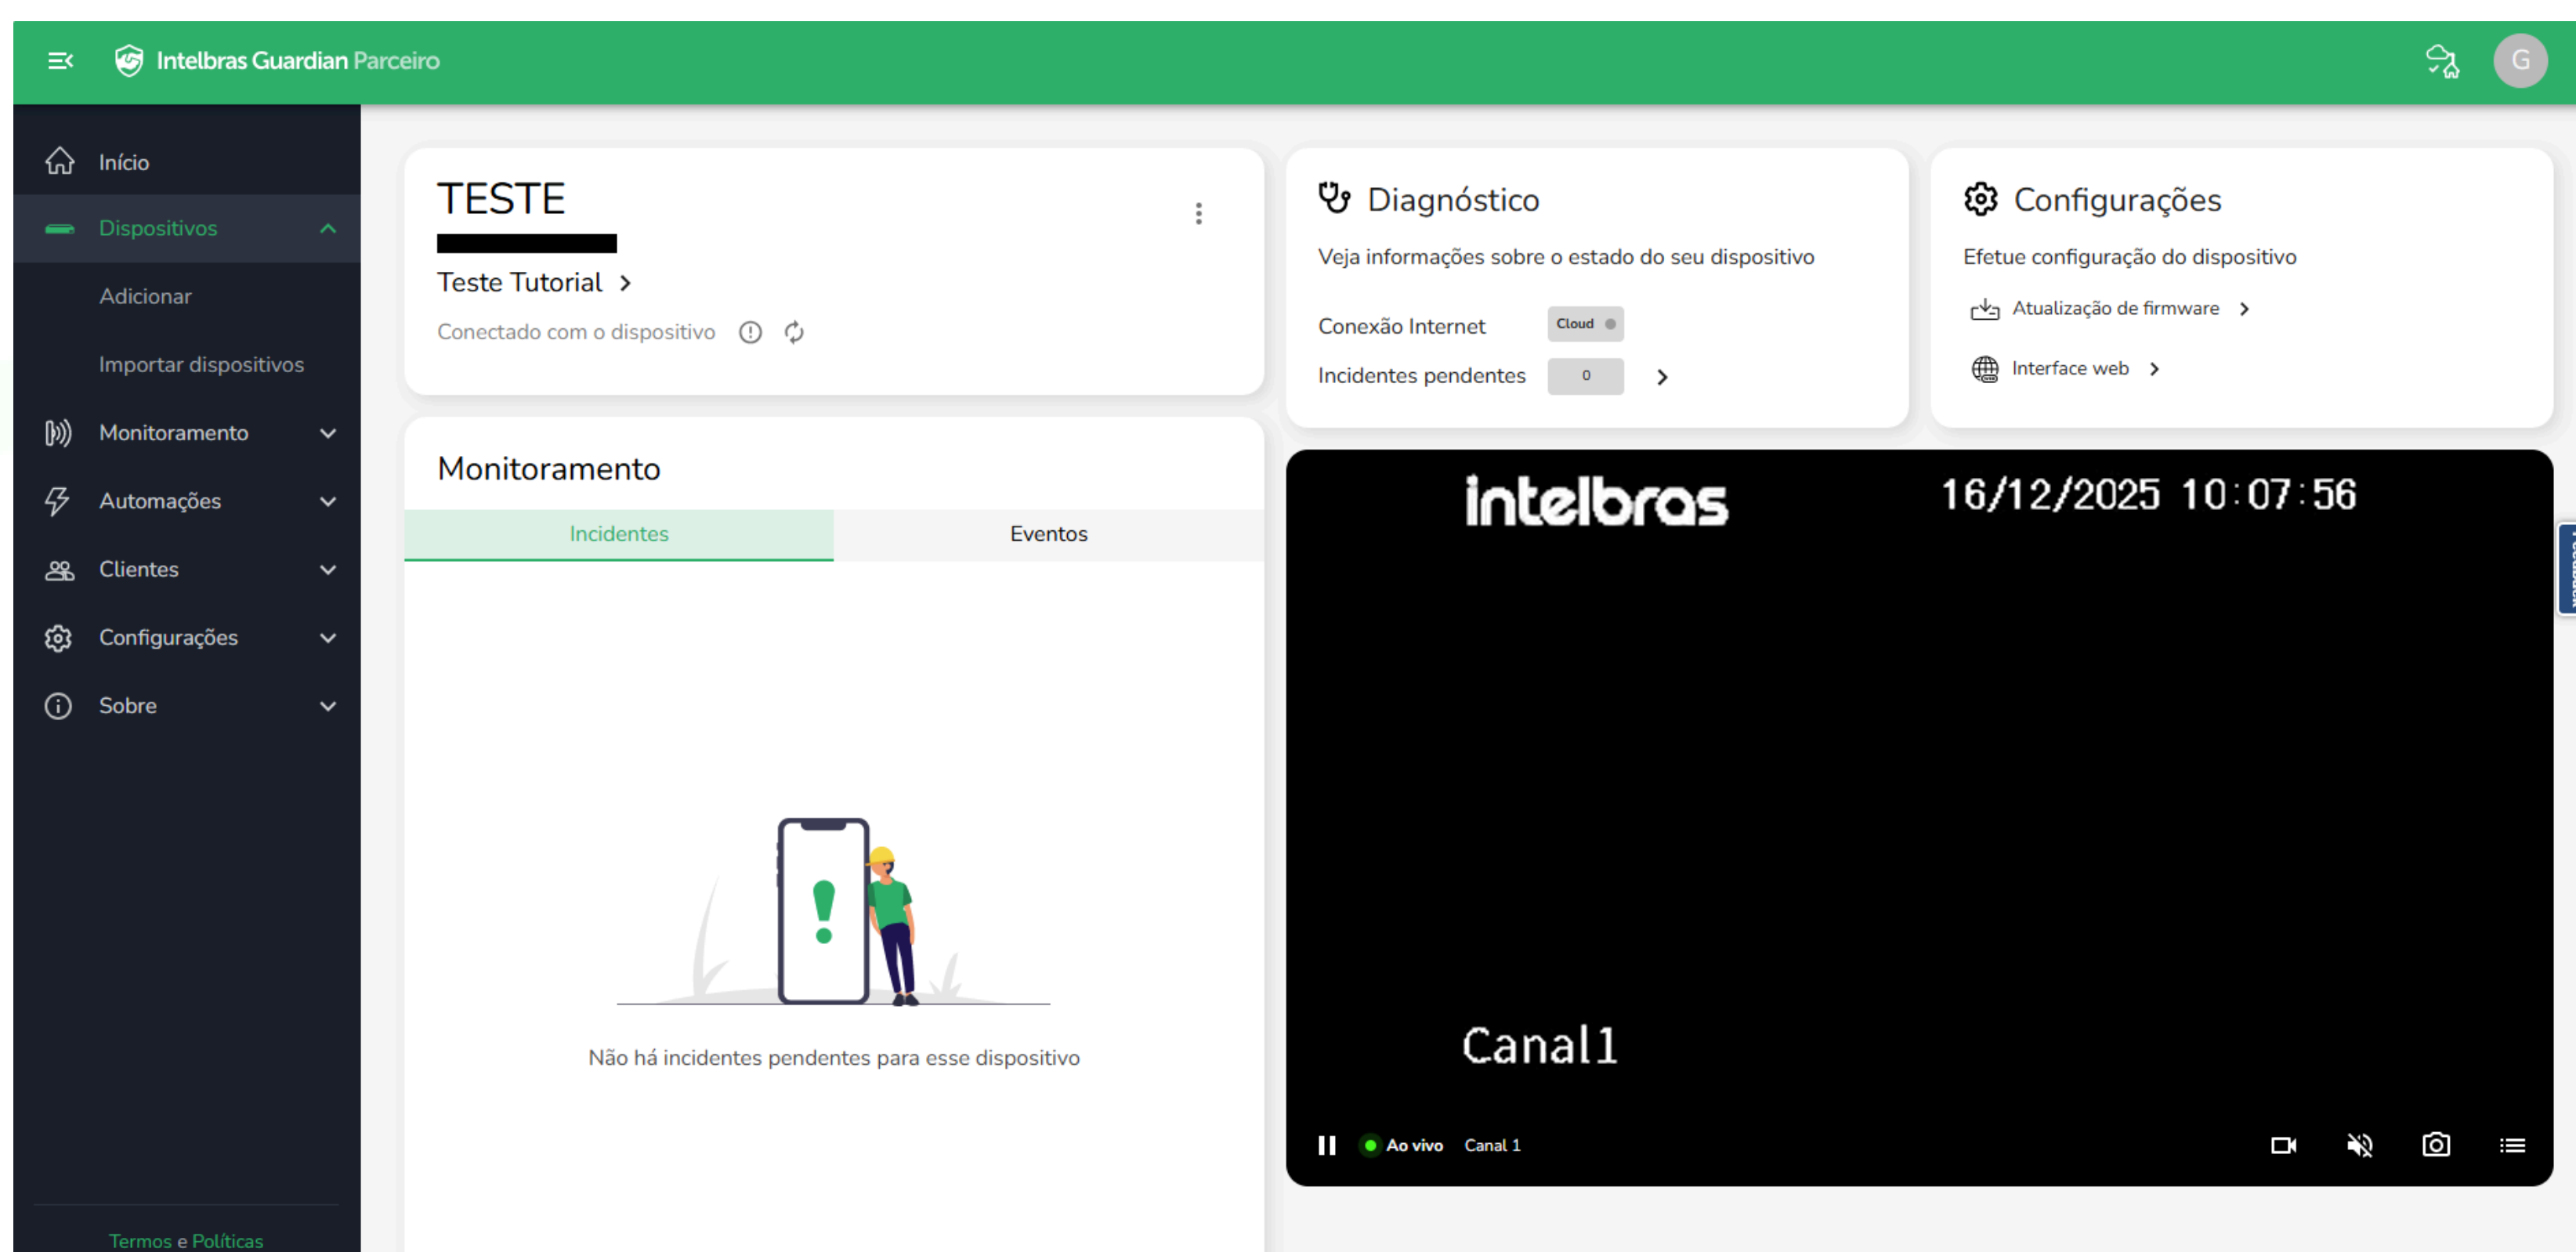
Intelbras Guardian Parceiro

G

Início

Dispositivos

Adicionar

Importar dispositivos

Monitoramento

Automações

Clientes

Configurações

Sobre

Termos e Políticas

TESTE

Teste Tutorial

Conectado com o dispositivo

Diagnóstico

Veja informações sobre o estado do seu dispositivo

Conexão Internet Cloud

Incidentes pendentes 0

Configurações

Efetue configuração do dispositivo

Atualização de firmware

Interface web

Monitoramento

Incidentes

Eventos

Não há incidentes pendentes para esse dispositivo

intelbras

16/12/2025 10:07:56

Canal1

Ao vivo

Canal 1